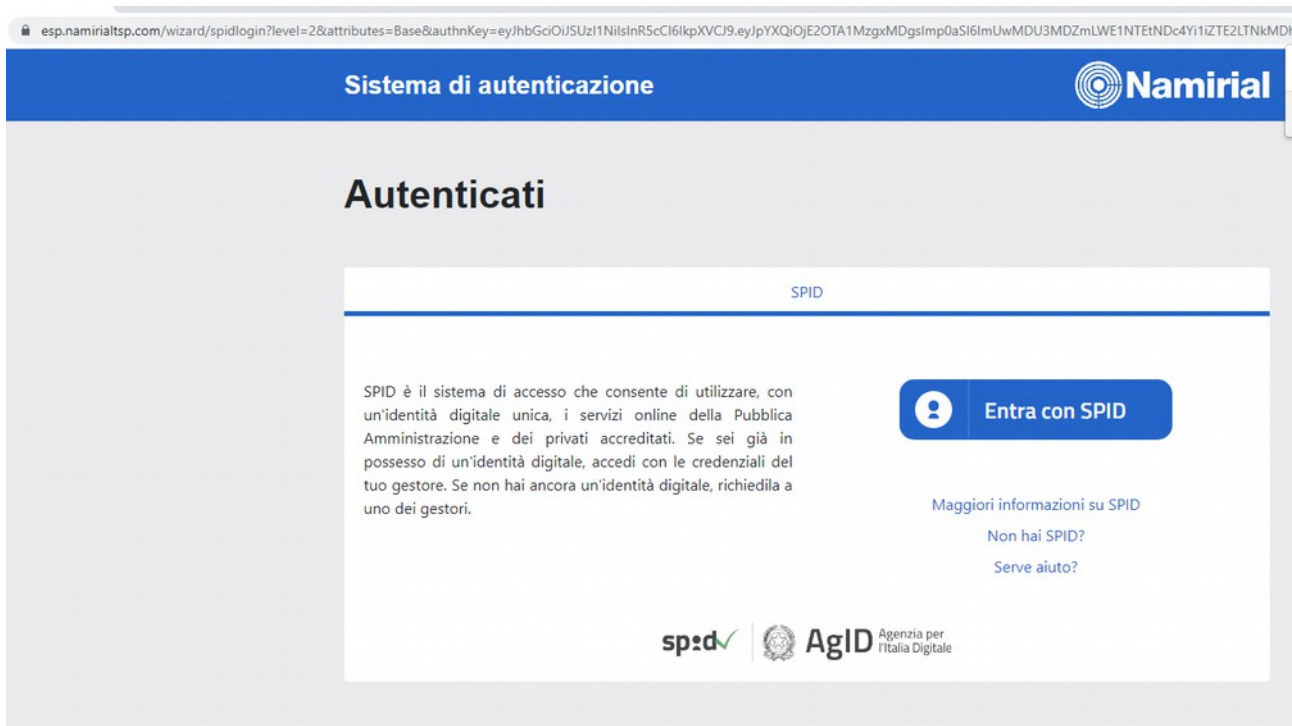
esp.namirialtsp.com/wizard/spidlogin?level=2&attributes=Base&authnKey=eyJhbGciOiJSUzI1NiIsInR5cCI6IkpXVCJ9.eyJpYXQiOjE2OTA1MzgxMDgsImp0aSI6ImUwMDU3MDZmLWE1NTEtNDc4Yi1iZTE2LTNkMD

Sistema di autenticazione

Namirial

Autenticati

SPID

SPID è il sistema di accesso che consente di utilizzare, con un'identità digitale unica, i servizi online della Pubblica Amministrazione e dei privati accreditati. Se sei già in possesso di un'identità digitale, accedi con le credenziali del tuo gestore. Se non hai ancora un'identità digitale, richiedila a uno dei gestori.

Entra con SPID

Maggiori informazioni su SPID

Non hai SPID?

Serve aiuto?

spid AgID Agenzia per l'Italia Digitale